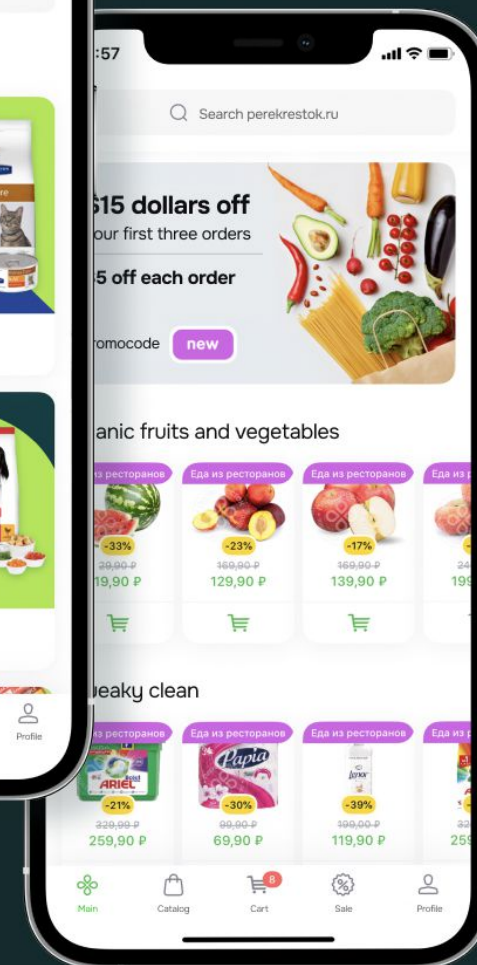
Profile

:57

Search perekrestok.ru

$15 dollars off
our first three orders
5 off each order
romocode new

anic fruits and vegetables

з ресторанов
-33%
29,90 ₽
19,90 ₽

Еда из ресторанов
-23%
169,90 ₽
129,90 ₽

Еда из ресторанов
-17%
169,90 ₽
139,90 ₽

Еда из
199

eaky clean

з ресторанов
ARIEL
-21%
329,90 ₽
259,90 ₽

Еда из ресторанов
Papia
-30%
99,90 ₽
69,90 ₽

Еда из ресторанов
Lenor
-39%
199,00 ₽
119,90 ₽

Еда из
329
259

Main
Catalog
8
Cart
Sale
Profile